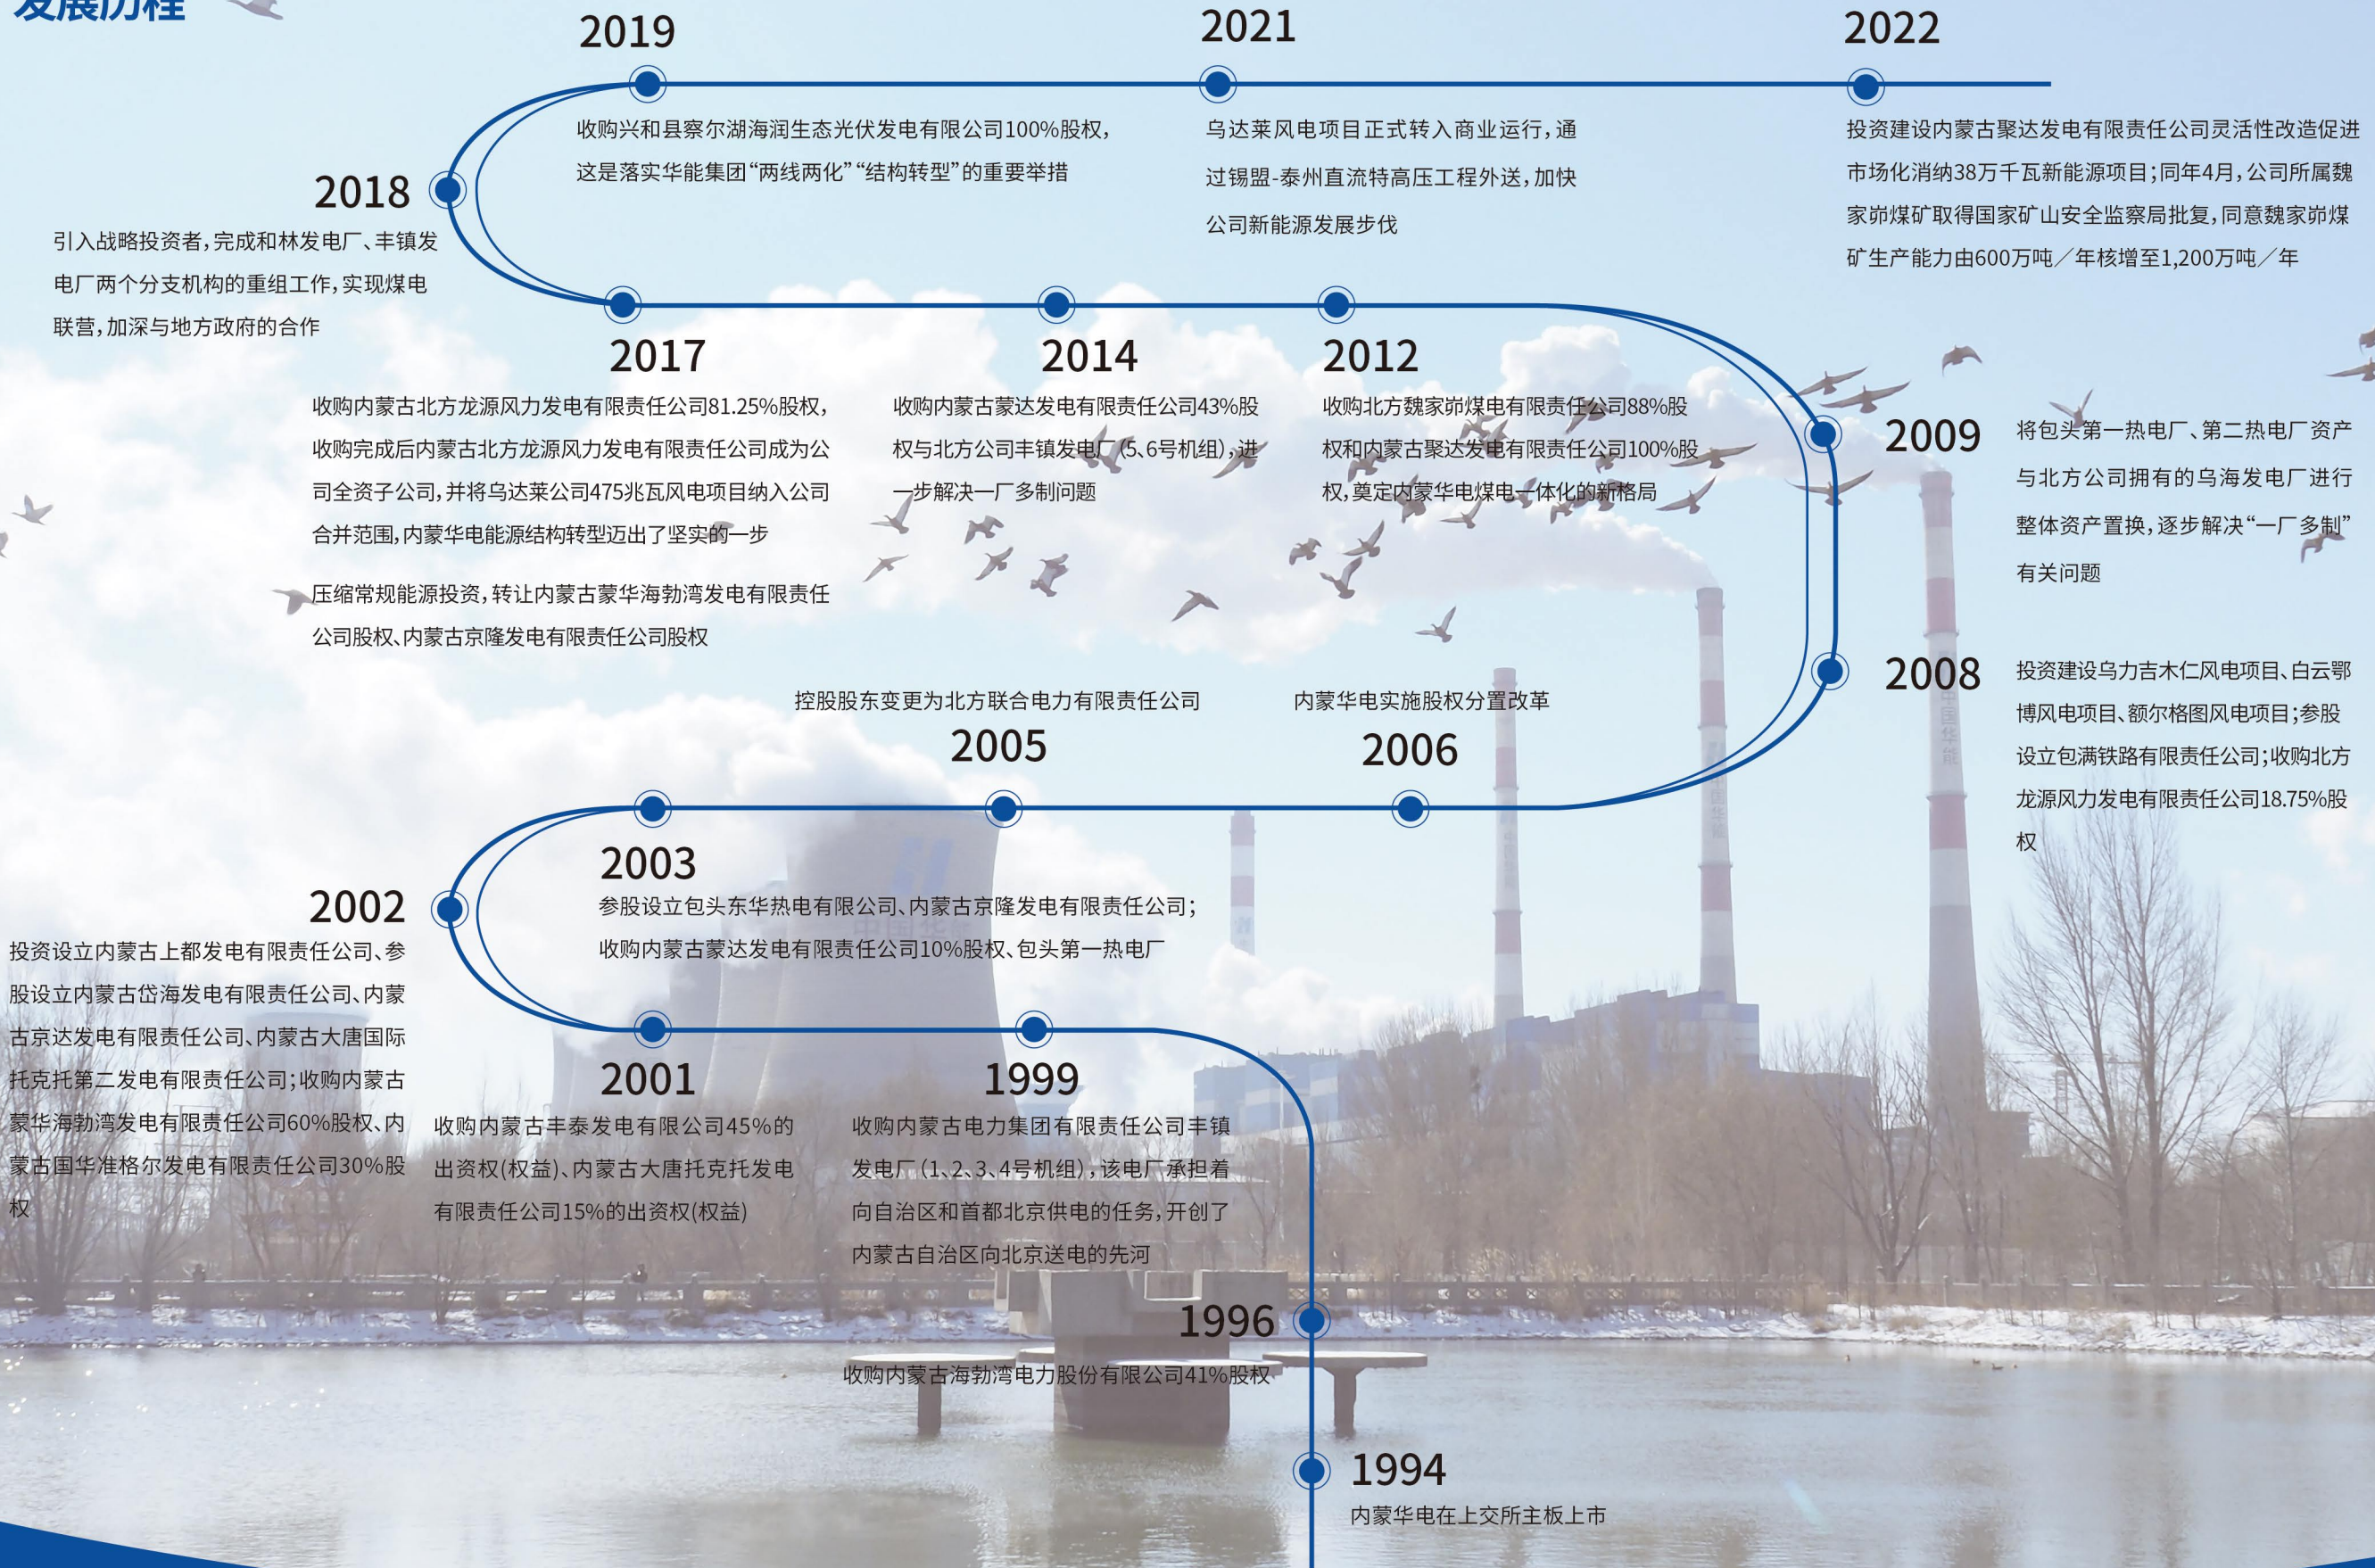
发展历程

2019
收购兴和县察尔湖海润生态光伏发电有限公司100%股权，这是落实华能集团“两线两化”“结构转型”的重要举措

2021
乌达莱风电项目正式转入商业运行，通过锡盟-泰州直流特高压工程外送，加快公司新能源发展步伐

2022
投资建设内蒙古聚达发电有限责任公司灵活性改造促进市场化消纳38万千瓦新能源项目；同年4月，公司所属魏家峁煤矿取得国家矿山安全监察局批复，同意魏家峁煤矿生产能力由600万吨／年核增至1,200万吨／年

2018
引入战略投资者，完成和林发电厂、丰镇发电厂两个分支机构的重组工作，实现煤电联营，加深与地方政府的合作

2017
收购内蒙古北方龙源风力发电有限责任公司81.25%股权，收购完成后内蒙古北方龙源风力发电有限责任公司成为公司全资子公司，并将乌达莱公司475兆瓦风电项目纳入公司合并范围，内蒙华电能源结构转型迈出了坚实的一步

压缩常规能源投资，转让内蒙古蒙华海勃湾发电有限责任公司股权、内蒙古京隆发电有限责任公司股权

2014
收购内蒙古蒙达发电有限责任公司43%股权与北方公司丰镇发电厂(5、6号机组)，进一步解决一厂多制问题

2012
收购北方魏家峁煤电有限责任公司88%股权和内蒙古聚达发电有限责任公司100%股权，奠定内蒙华电煤电一体化的新格局

2009
将包头第一热电厂、第二热电厂资产与北方公司拥有的乌海发电厂进行整体资产置换，逐步解决“一厂多制”有关问题

2008
投资建设乌力吉木仁风电项目、白云鄂博风电项目、额尔格图风电项目；参股设立包满铁路有限责任公司；收购北方龙源风力发电有限责任公司18.75%股权

控股股东变更为北方联合电力有限责任公司
2005

内蒙华电实施股权分置改革
2006

2003
参股设立包头东华热电有限公司、内蒙古京隆发电有限责任公司；收购内蒙古蒙达发电有限责任公司10%股权、包头第一热电厂

2002
投资设立内蒙古上都发电有限责任公司、参股设立内蒙古岱海发电有限责任公司、内蒙古京达发电有限责任公司、内蒙古大唐国际托克托第二发电有限责任公司；收购内蒙古蒙华海勃湾发电有限责任公司60%股权、内蒙古国华准格尔发电有限责任公司30%股权

2001
收购内蒙古丰泰发电有限公司45%的出资权(权益)、内蒙古大唐托克托发电有限责任公司15%的出资权(权益)

1999
收购内蒙古电力集团有限责任公司丰镇发电厂(1、2、3、4号机组)，该电厂承担着向自治区和首都北京供电的任务，开创了内蒙古自治区向北京送电的先河

1996
收购内蒙古海勃湾电力股份有限公司41%股权

1994
内蒙华电在上交所主板上市